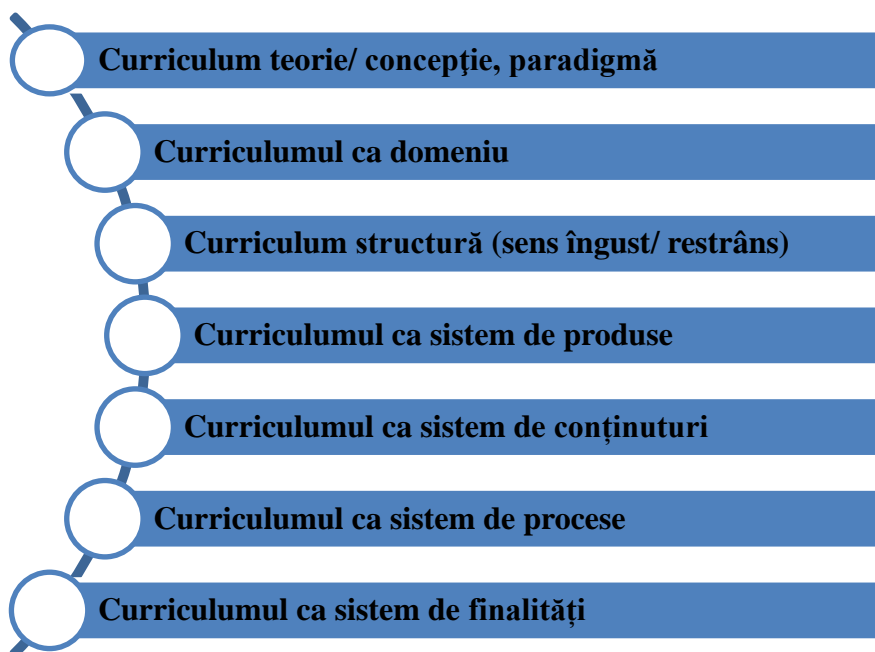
Curriculum teorie/ concepţie, paradigmă

Curriculumul ca domeniu

Curriculum structură (sens îngust/ restrâns)

Curriculumul ca sistem de produse

Curriculumul ca sistem de conținuturi

Curriculumul ca sistem de procese

Curriculumul ca sistem de finalități